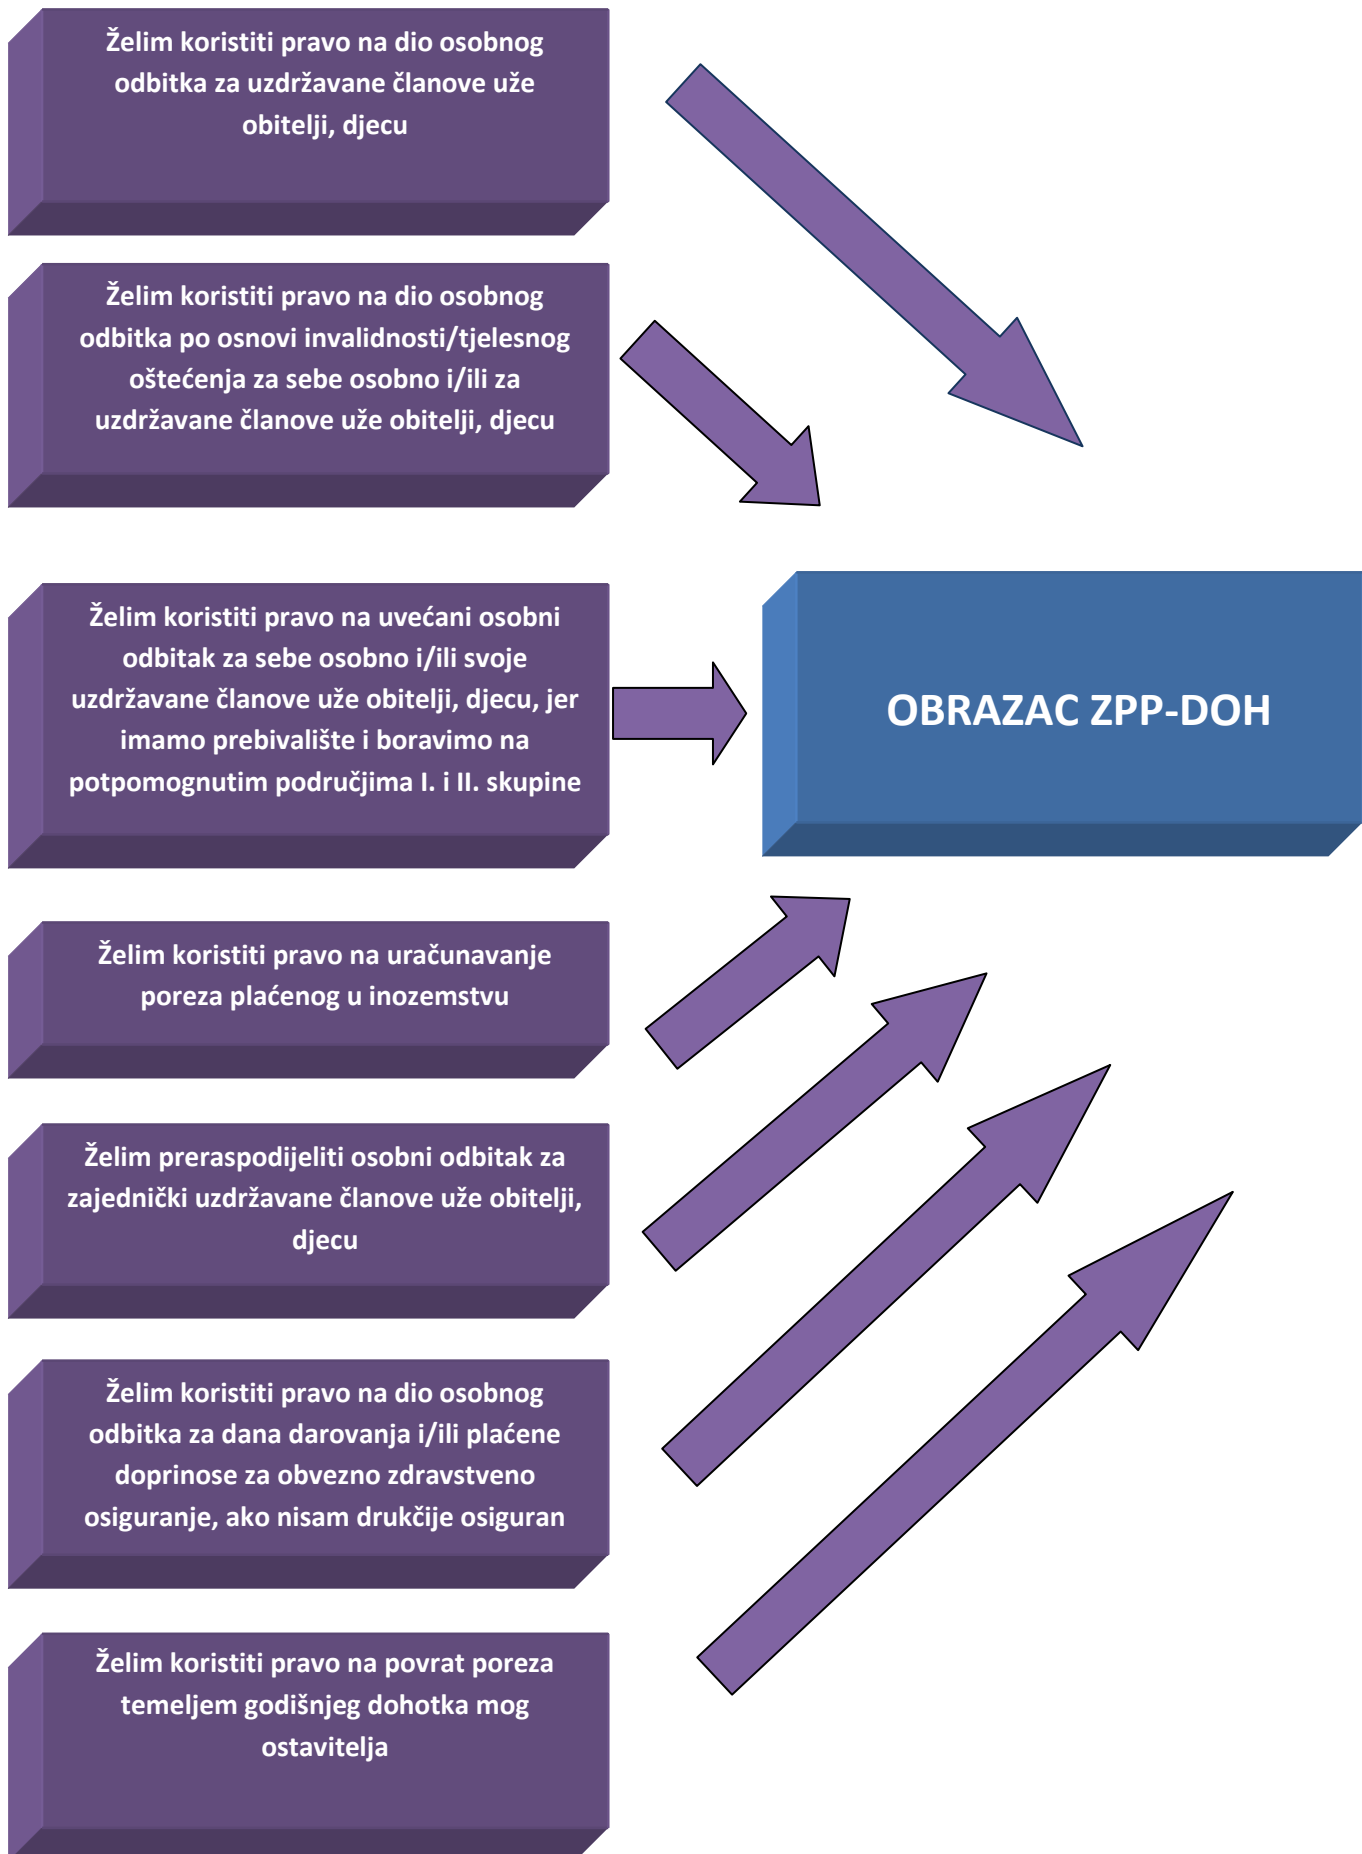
Želim koristiti pravo na dio osobnog odbitka za uzdržavane članove uže obitelji, djecu

Želim koristiti pravo na dio osobnog odbitka po osnovi invalidnosti/tjelesnog oštećenja za sebe osobno i/ili za uzdržavane članove uže obitelji, djecu

Želim koristiti pravo na uvećani osobni odbitak za sebe osobno i/ili svoje uzdržavane članove uže obitelji, djecu, jer imamo prebivalište i boravimo na potpomognutim područjima I. i II. skupine

OBRAZAC ZPP-DOH

Želim koristiti pravo na uračunavanje poreza plaćenog u inozemstvu

Želim preraspodijeliti osobni odbitak za zajednički uzdržavane članove uže obitelji, djecu

Želim koristiti pravo na dio osobnog odbitka za dana darovanja i/ili plaćene doprinose za obvezno zdravstveno osiguranje, ako nisam drukčije osiguran

Želim koristiti pravo na povrat poreza temeljem godišnjeg dohotka mog ostavitelja